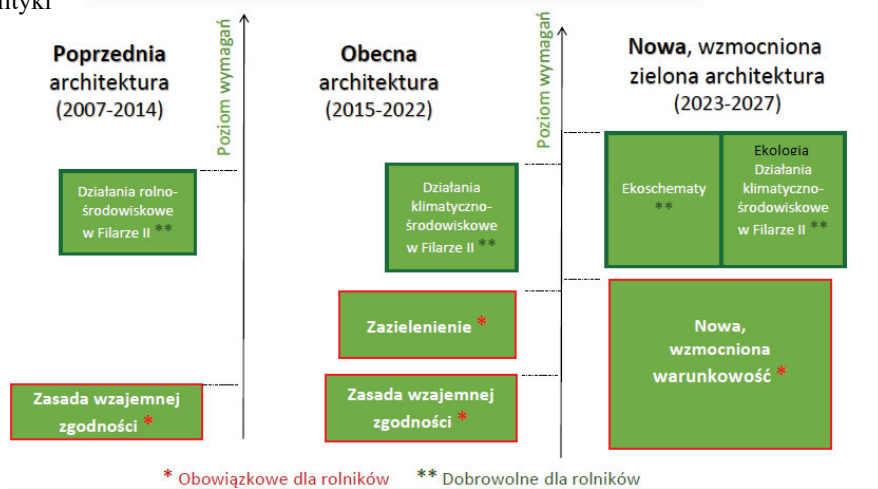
lityki

Poprzednia architektura (2007-2014)

Poziom wymagań

Obecna architektura (2015-2022)

Poziom wymagań

Nowa, wzmocniona zielona architektura (2023-2027)

Działania rolno-środowiskowe w Filarze II **

Zasada wzajemnej zgodności *

Działania klimatyczno-środowiskowe w Filarze II **

Zazielenienie *

Zasada wzajemnej zgodności *

Ekoschematy **

Ekologia Działania klimatyczno-środowiskowe w Filarze II **

Nowa, wzmocniona warunkowość *

* Obowiązkowe dla rolników ** Dobrowolne dla rolników